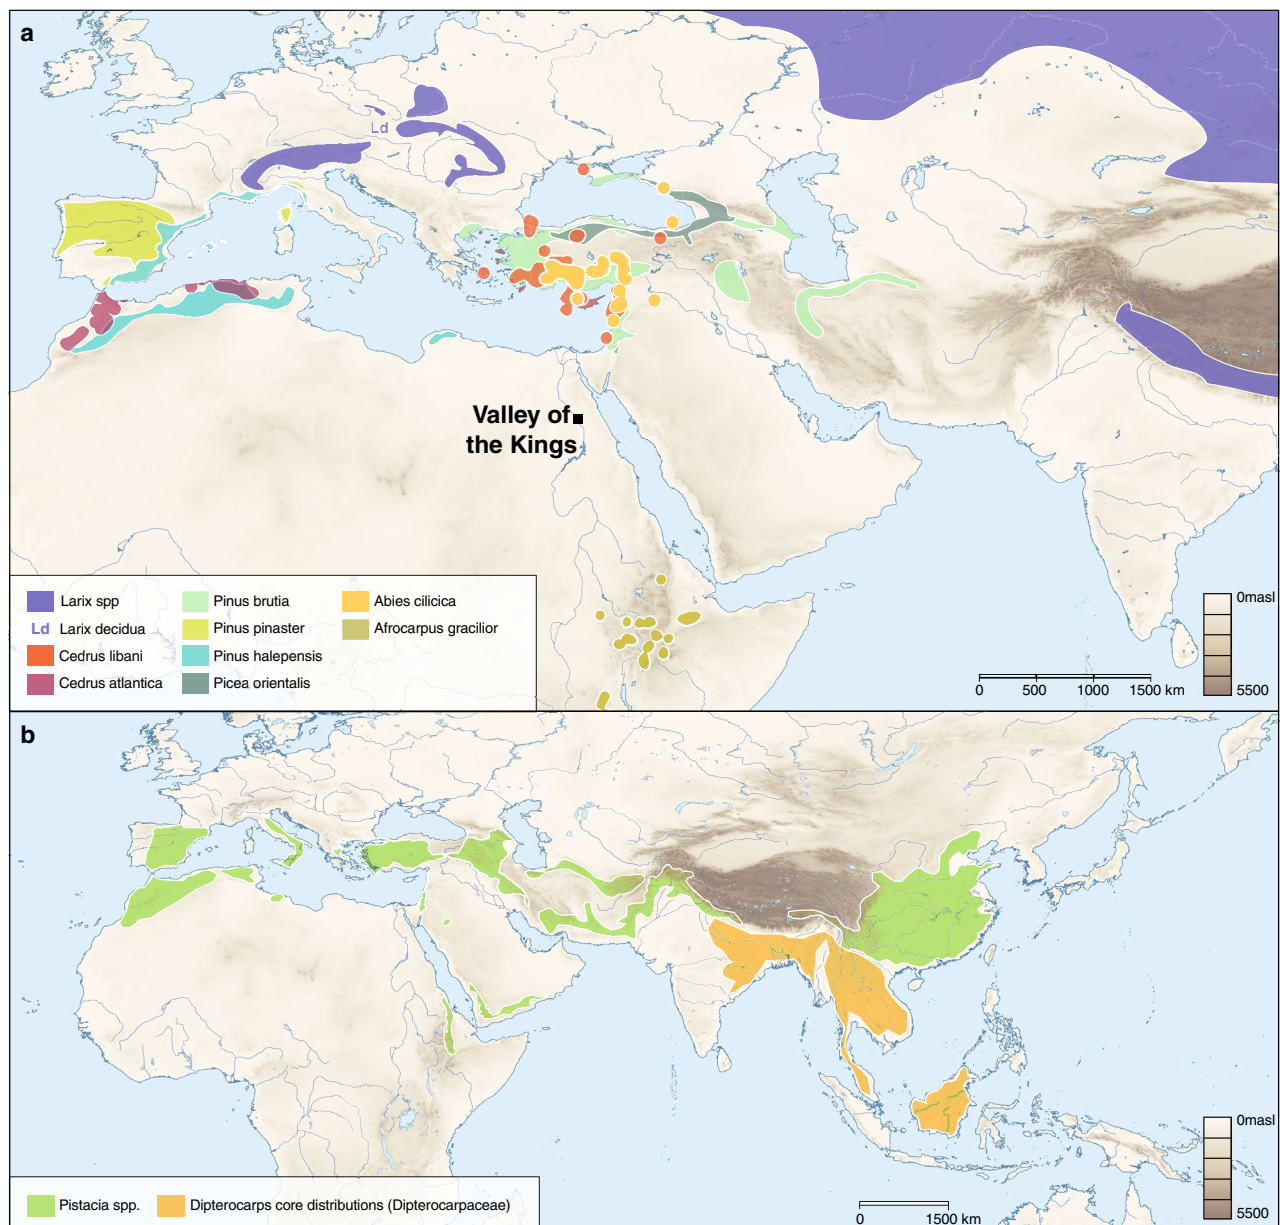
a

Ld

Valley of the Kings

Larix spp
Ld Larix decidua
Cedrus libani
Cedrus atlantica
Pinus brutia
Pinus pinaster
Pinus halepensis
Picea orientalis
Abies cilicica
Afrocarpus gracilior

0 500 1000 1500 km

0masl
5500

b

Pistacia spp.
Dipterocarps core distributions (Dipterocarpaceae)

0 1500 km

0masl
5500